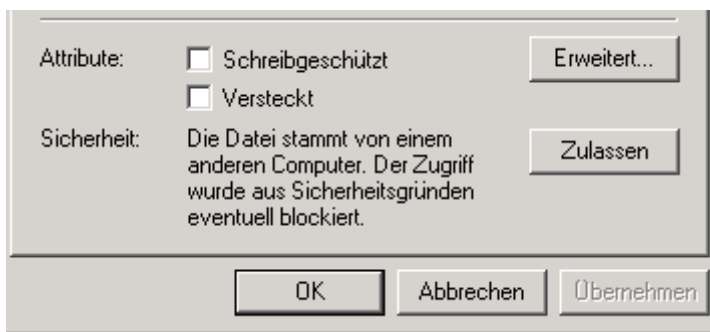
Attribute: Schreibgeschützt

Versteckt

Erweitert...

Sicherheit: Die Datei stammt von einem anderen Computer. Der Zugriff wurde aus Sicherheitsgründen eventuell blockiert.

Zulassen

OK

Abbrechen

Übernehmen